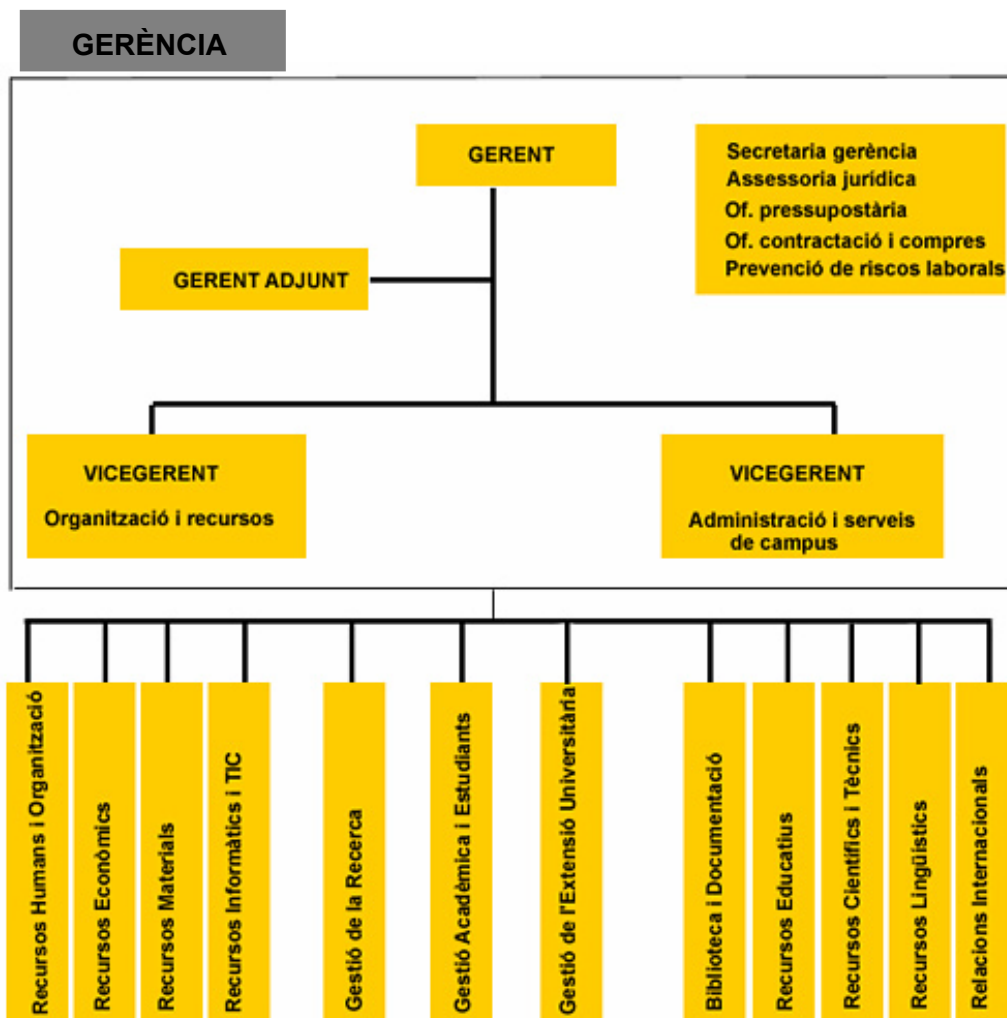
GERÈNCIA

GERENT

Secretaria gerència
Assessoria jurídica
Of. pressupostària
Of. contractació i compres
Prevenció de riscos laborals

GERENT ADJUNT

VICEGERENT
Organització i recursos

VICEGERENT
Administració i serveis de campus

Recursos Humans i Organització

Recursos Econòmics

Recursos Materials

Recursos Informàtics i TIC

Gestió de la Recerca

Gestió Acadèmica i Estudiants

Gestió de l'Extensió Universitària

Biblioteca i Documentació

Recursos Educatius

Recursos Científics i Tècnics

Recursos Lingüístics

Relacions Internacionals